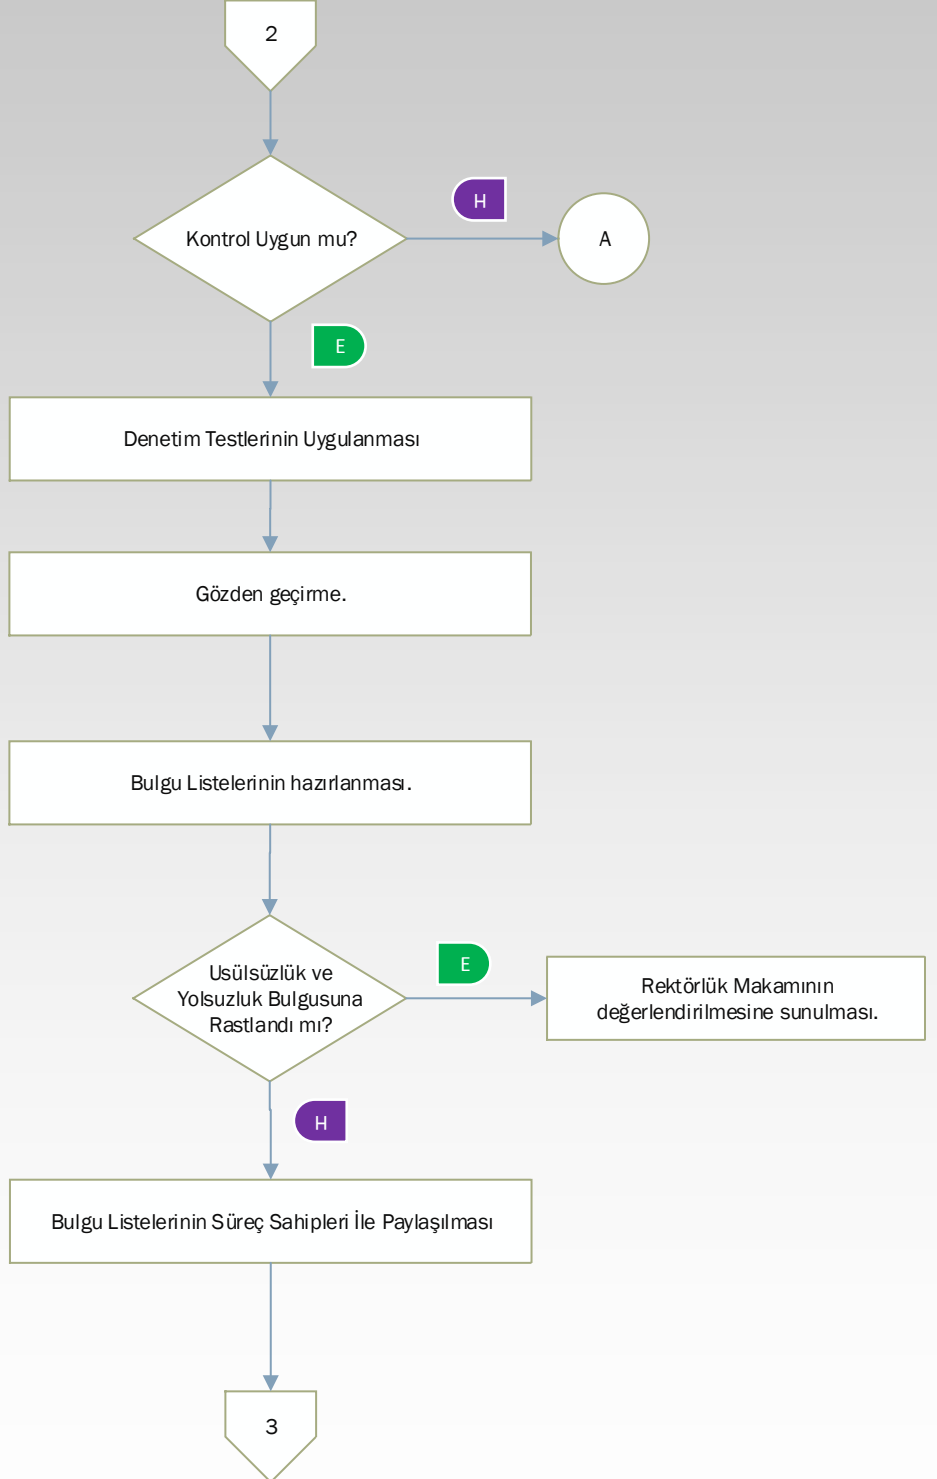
2

Kontrol Uygun mu?

H

A

E

Denetim Testlerinin Uygulanması

Gözden geçirme.

Bulgu Listelerinin hazırlanması.

Usülsüzlük ve Yolsuzluk Bulgusuna Rastlandı mı?

E

Rektörlük Makamının değerlendirilmesine sunulması.

H

Bulgu Listelerinin Süreç Sahipleri İle Paylaşılması

3